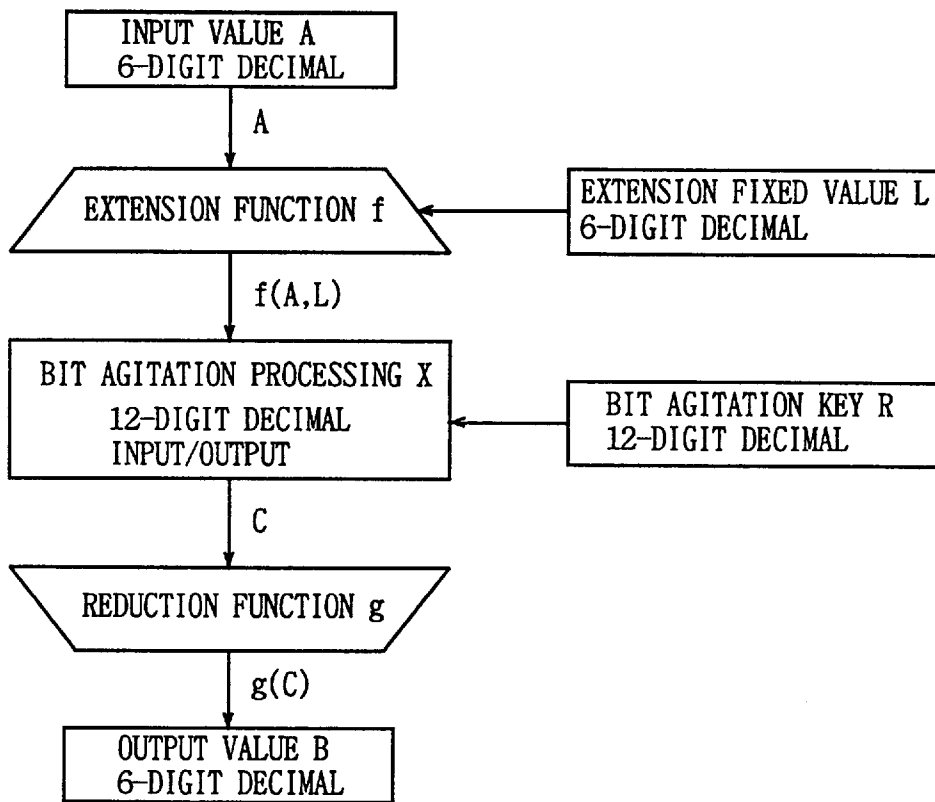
INPUT VALUE A
6-DIGIT DECIMAL

A

EXTENSION FUNCTION f

EXTENSION FIXED VALUE L
6-DIGIT DECIMAL

f(A,L)

BIT AGITATION PROCESSING X
12-DIGIT DECIMAL
INPUT/OUTPUT

BIT AGITATION KEY R
12-DIGIT DECIMAL

C

REDUCTION FUNCTION g

g(C)

OUTPUT VALUE B
6-DIGIT DECIMAL